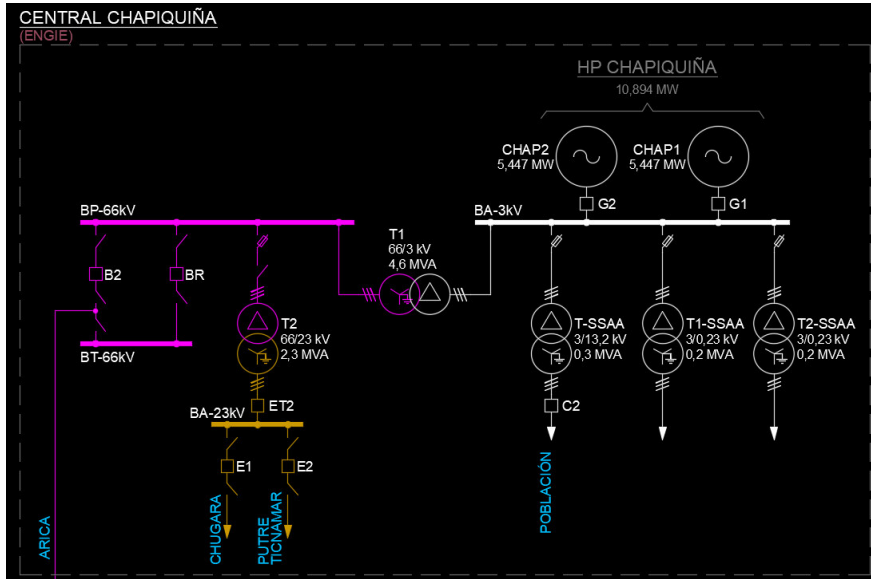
CENTRAL CHAPIQUIÑA
(ENGIE)

HP CHAPIQUIÑA
10,894 MW

CHAP2
5,447 MW

CHAP1
5,447 MW

G2

G1

BP-66kV

BA-3kV

T1
66/3 kV
4,6 MVA

B2

BR

T2
66/23 kV
2,3 MVA

T-SSAA
3/13,2 kV
0,3 MVA

T1-SSAA
3/0,23 kV
0,2 MVA

T2-SSAA
3/0,23 kV
0,2 MVA

BT-66kV

ET2

BA-23kV

C2

E1

E2

POBLACIÓN

CHUGARA

PUTRE
TICNAMAR

ARICA